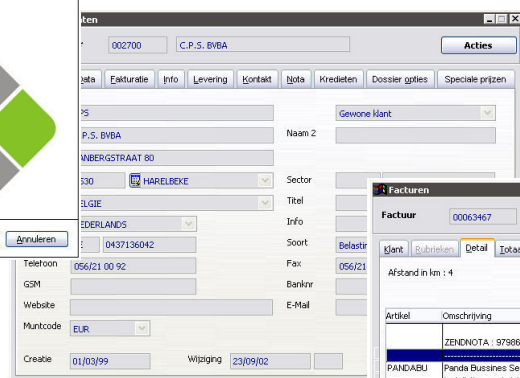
nten

002700 C.P.S. BVBA

Acties

Data Fakturatie Info Levering Kontakt Nota Kredieten Dossier opties Speciale prijzen

PS

Gewone klant

P.S. BVBA

Naam 2

ANBERGSTRAAT 80

530 HARELBEKE

Sector

ELGIE

Titel

EDERLANDS

Info

E 0437136042

Soort

Belastin

Annuleren

Telefoon 056/21 00 92

Fax 056/21

GSM

Banknr

Website

E-Mail

Muntcode EUR

Creatie 01/03/99

Wijziging 23/09/02

Facturen

Factuur 00063467

Klant Rubrieken Detail Totag

Afstand in km : 4

Artikel Omschrijving

ZENDNOTA : 97986

PANDABU Panda Bussines Se